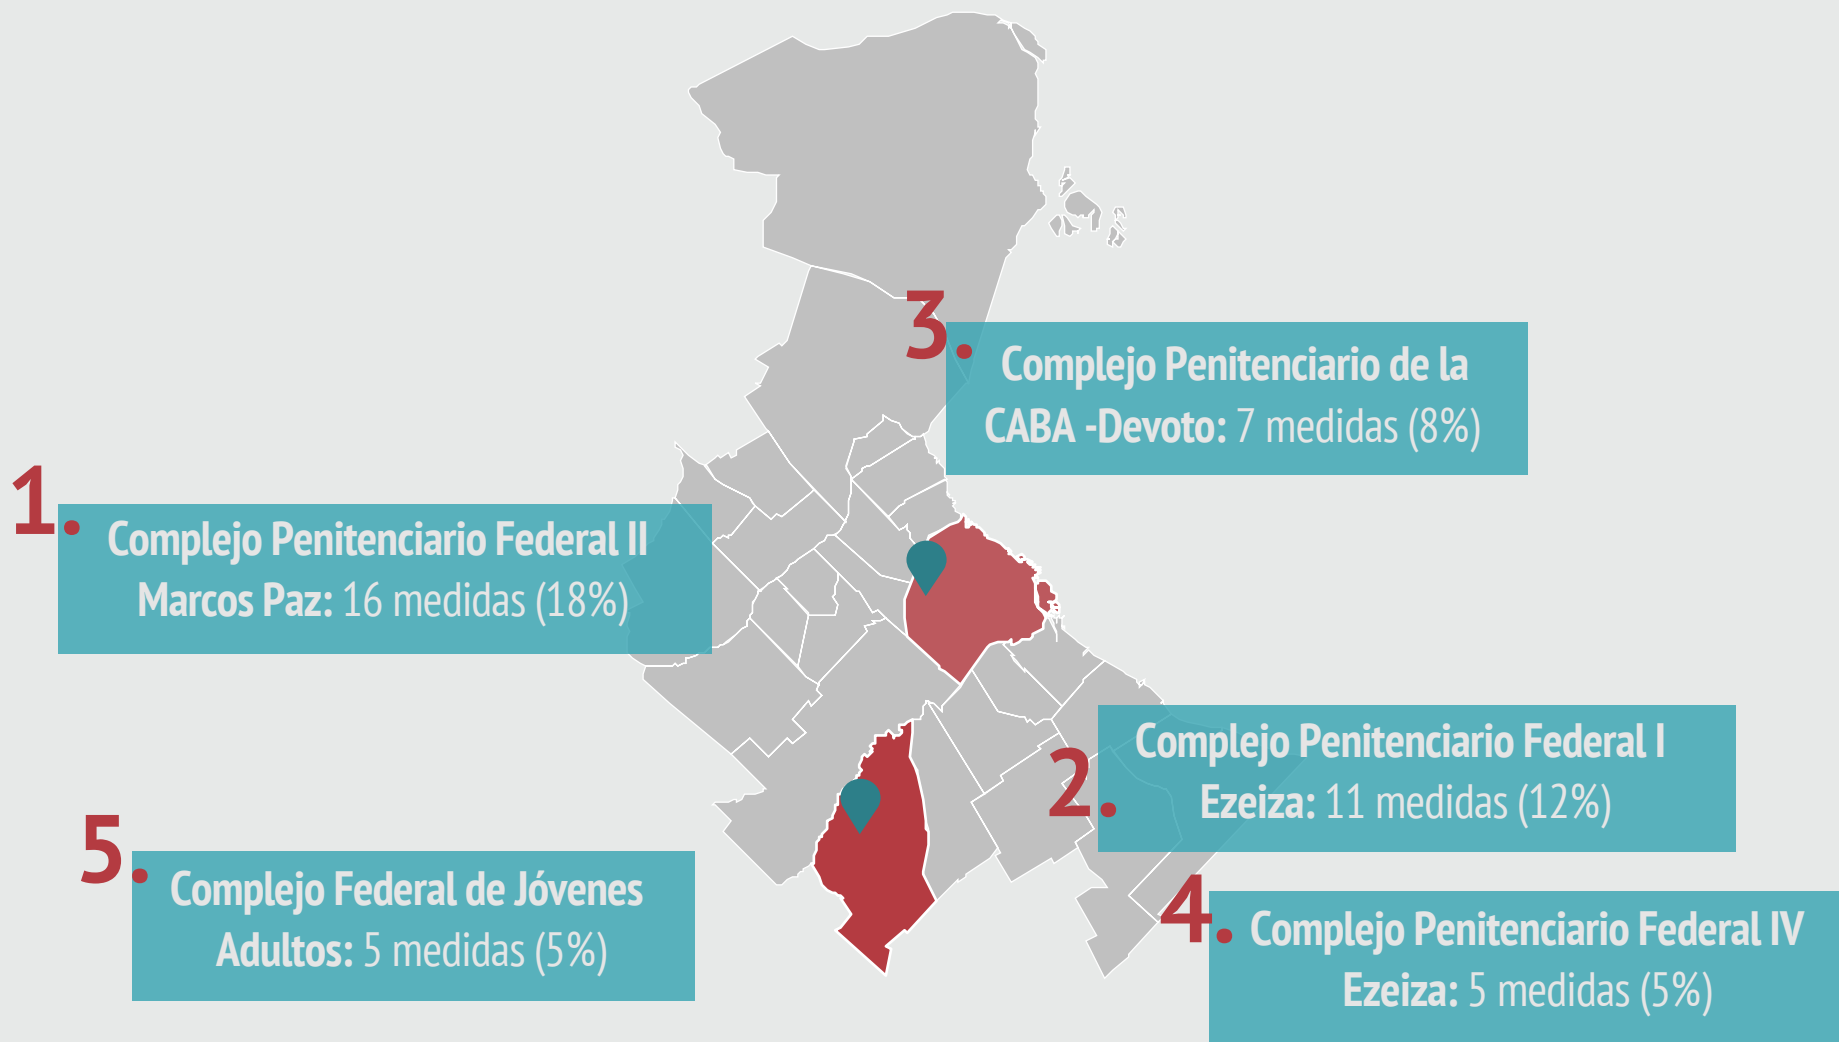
3. Complejo Penitenciario de la CABA -Devoto: 7 medidas (8%)

1. Complejo Penitenciario Federal II Marcos Paz: 16 medidas (18%)

2. Complejo Penitenciario Federal I Ezeiza: 11 medidas (12%)

5. Complejo Federal de Jóvenes Adultos: 5 medidas (5%)

4. Complejo Penitenciario Federal IV Ezeiza: 5 medidas (5%)